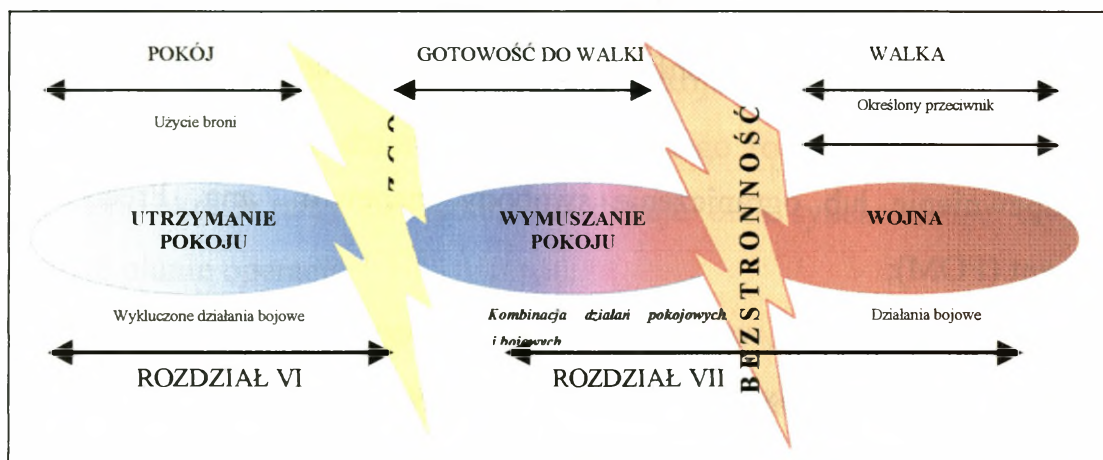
POKÓJ

GOTOWOŚĆ DO WALKI

WALKA

Użycie broni

Określony przeciwnik

UTRZYMANIE POKOJU

WYMUSZANIE POKOJU

WOJNA

BEZSTRONNOŚĆ

Wykluczone działania bojowe

Kombinacja działań pokojowych i bojowych

Działania bojowe

ROZDZIAŁ VI

ROZDZIAŁ VII